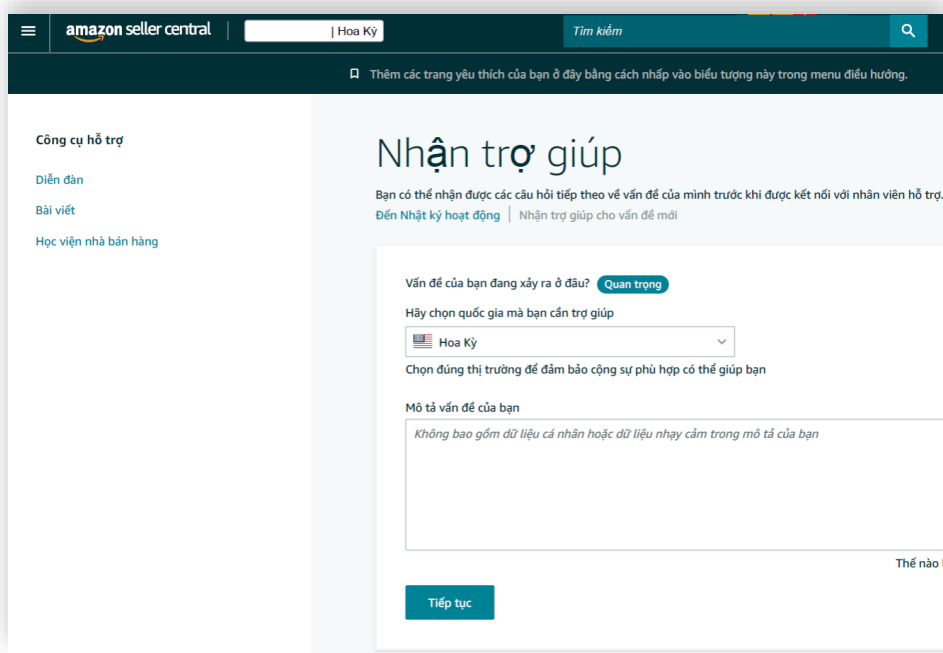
amazon seller central | Hoa Kỳ

Tìm kiếm

Thêm các trang yêu thích của bạn ở đây bằng cách nhấp vào biểu tượng này trong menu điều hướng.

Công cụ hỗ trợ

Diễn đàn

Bài viết

Học viện nhà bán hàng

Nhận trợ giúp

Bạn có thể nhận được các câu hỏi tiếp theo về vấn đề của mình trước khi được kết nối với nhân viên hỗ trợ.

Đến Nhật ký hoạt động | Nhận trợ giúp cho vấn đề mới

Vấn đề của bạn đang xảy ra ở đâu? Quan trọng

Hãy chọn quốc gia mà bạn cần trợ giúp

Hoa Kỳ

Chọn đúng thị trường để đảm bảo cộng sự phù hợp có thể giúp bạn

Mô tả vấn đề của bạn

Không bao gồm dữ liệu cá nhân hoặc dữ liệu nhạy cảm trong mô tả của bạn

Thế nào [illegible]

Tiếp tục